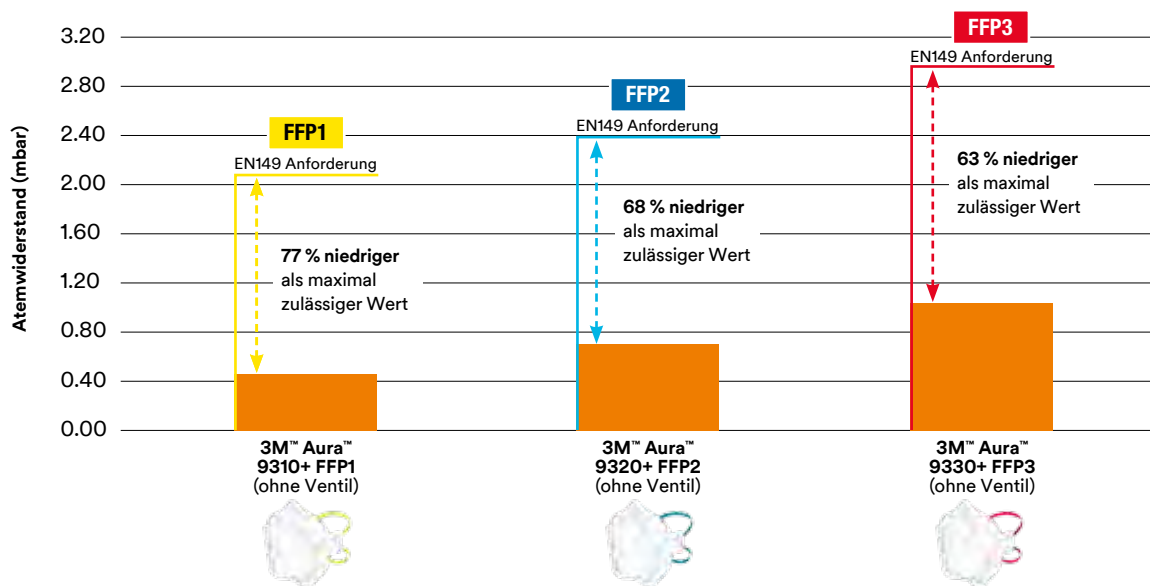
Atemwiderstand (mbar)

3.20
2.80
2.40
2.00
1.60
1.20
0.80
0.40
0.00

FFP1
EN149 Anforderung
**77 % niedriger** als maximal zulässiger Wert

FFP2
EN149 Anforderung
**68 % niedriger** als maximal zulässiger Wert

FFP3
EN149 Anforderung
**63 % niedriger** als maximal zulässiger Wert

3M™ Aura™ 9310+ FFP1 (ohne Ventil)

3M™ Aura™ 9320+ FFP2 (ohne Ventil)

3M™ Aura™ 9330+ FFP3 (ohne Ventil)